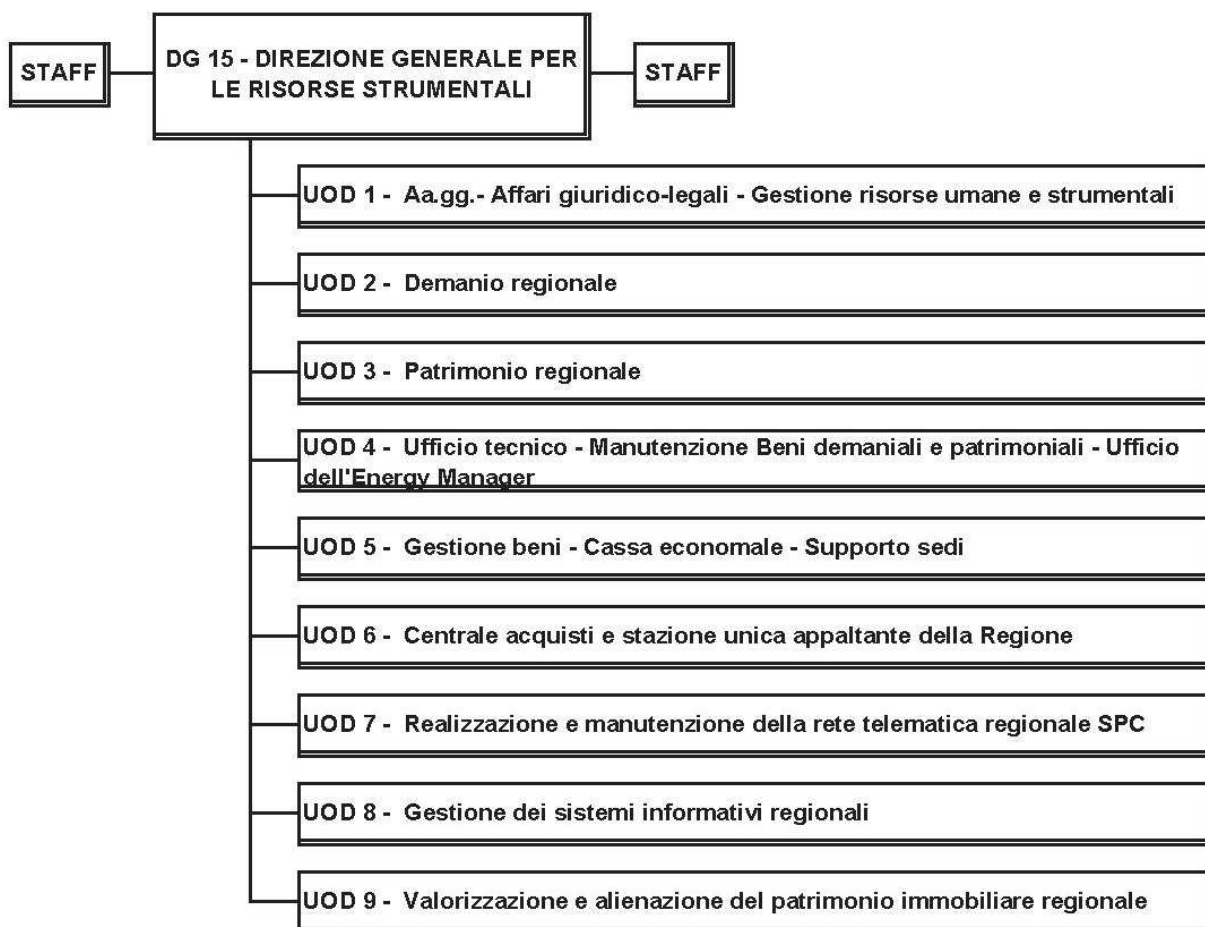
STAFF

DG 15 - DIREZIONE GENERALE PER LE RISORSE STRUMENTALI

STAFF

UOD 1 - Aa.gg.- Affari giuridico-legali - Gestione risorse umane e strumentali

UOD 2 - Demanio regionale

UOD 3 - Patrimonio regionale

UOD 4 - Ufficio tecnico - Manutenzione Beni demaniali e patrimoniali - Ufficio dell'Energy Manager

UOD 5 - Gestione beni - Cassa economale - Supporto sedi

UOD 6 - Centrale acquisti e stazione unica appaltante della Regione

UOD 7 - Realizzazione e manutenzione della rete telematica regionale SPC

UOD 8 - Gestione dei sistemi informativi regionali

UOD 9 - Valorizzazione e alienazione del patrimonio immobiliare regionale